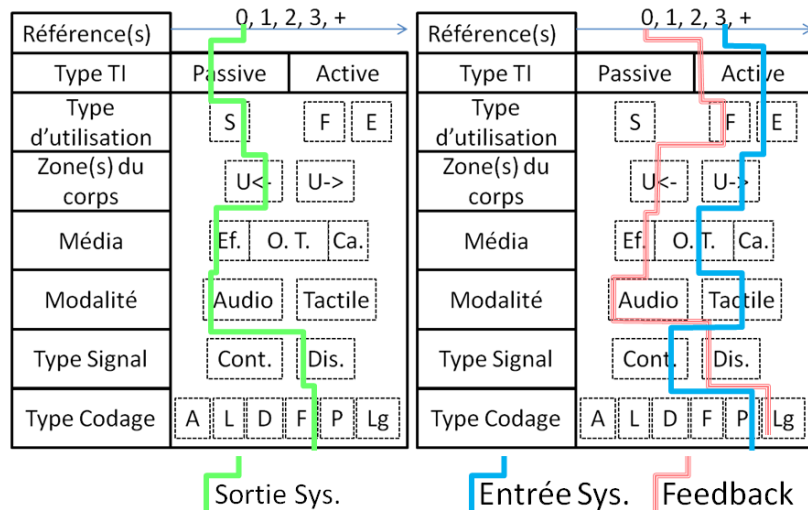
| Référence(s) | 0, 1, 2, 3, + | |
|---|---|---|
| Type TI | Passive | Active |
| Type d'utilisation | S | F E |
| Zone(s) du corps | U<- | U-> |
| Média | Ef. O. T. Ca. | |
| Modalité | Audio | Tactile |
| Type Signal | Cont. | Dis. |
| Type Codage | A L D F P Lg | |

Sortie Sys.

| Référence(s) | 0, 1, 2, 3, + | |
|---|---|---|
| Type TI | Passive | Active |
| Type d'utilisation | S | F E |
| Zone(s) du corps | U<- | U-> |
| Média | Ef. O. T. Ca. | |
| Modalité | Audio | Tactile |
| Type Signal | Cont. | Dis. |
| Type Codage | A L D F P Lg | |

Entrée Sys. Feedback